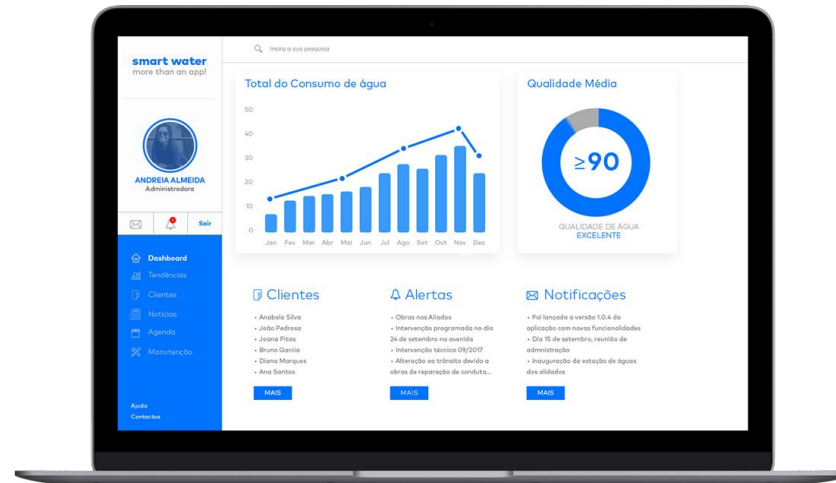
smart water
more than an app!

Inicie a sua pesquisa

ANDREIA ALMEIDA
Administradora

Sair

Dashboard
Tendências
Clientes
Notícias
Agenda
Manutenção

Ajuda
Contactos

Total do Consumo de água

50
40
30
20
10
0

Jan Fev Mar Abr Mai Jun Jul Ago Set Out Nov Dez

Qualidade Média

≥90

QUALIDADE DE ÁGUA
EXCELENTE

Clientes
• Anabela Silva
• João Pedrosa
• Joana Fitas
• Bruno Garcia
• Diana Marques
• Ana Santos
MAIS

Alertas
• Obras nos Aliados
• Intervenção programada no dia 24 de setembro na avenida
• Intervenção técnica 09/2017
• Alteração ao trânsito devido a obras de reparação de conduta...
MAIS

Notificações
• Foi lançada a versão 1.0.4 da aplicação com novas funcionalidades
• Dia 15 de setembro, reunião de administração
• Inauguração da estação de águas dos aliados
MAIS